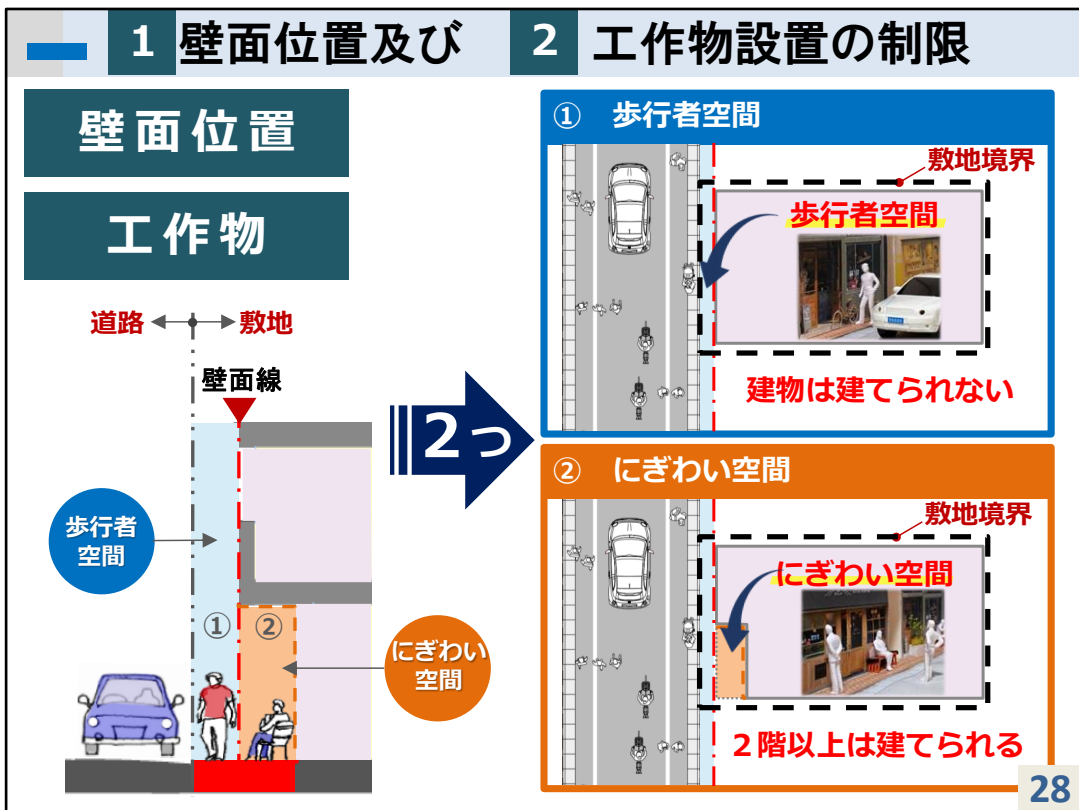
1 壁面位置及び 2 工作物設置の制限

壁面位置

工作物

道路 敷地

壁面線

歩行者空間

① ②

にぎわい空間

2つ

① 歩行者空間

敷地境界

歩行者空間

建物は建てられない

② にぎわい空間

敷地境界

にぎわい空間

２階以上は建てられる

28